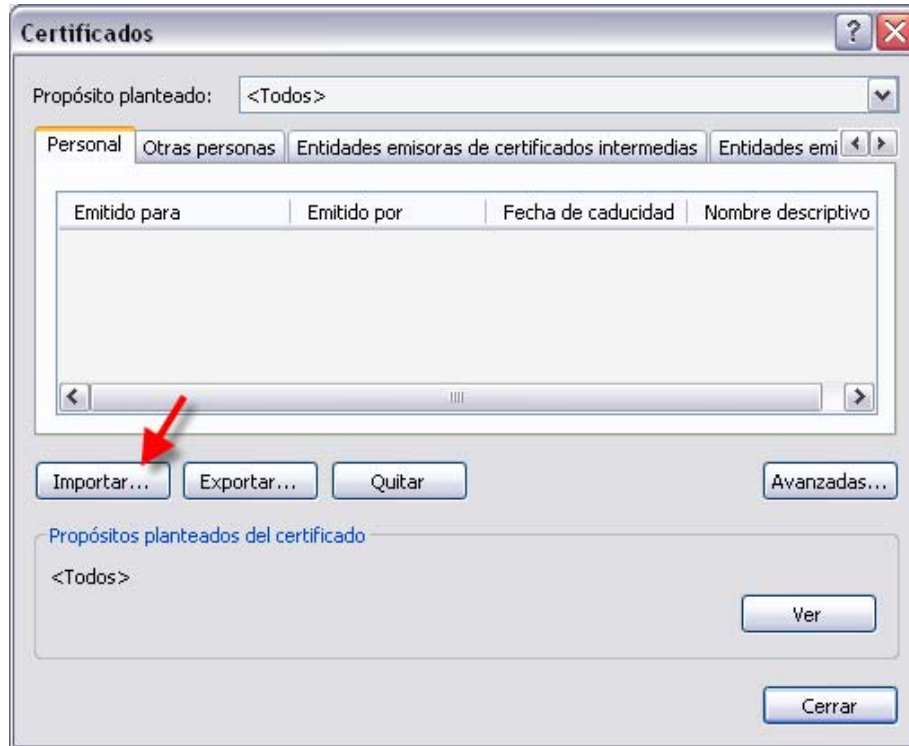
Certificados

Propósito planteado: <Todos>

Personal | Otras personas | Entidades emisoras de certificados intermedias | Entidades emi

| Emitido para | Emitido por | Fecha de caducidad | Nombre descriptivo |
|---|---|---|---|

Importar... Exportar... Quitar Avanzadas...

Propósitos planteados del certificado

<Todos>

Ver

Cerrar